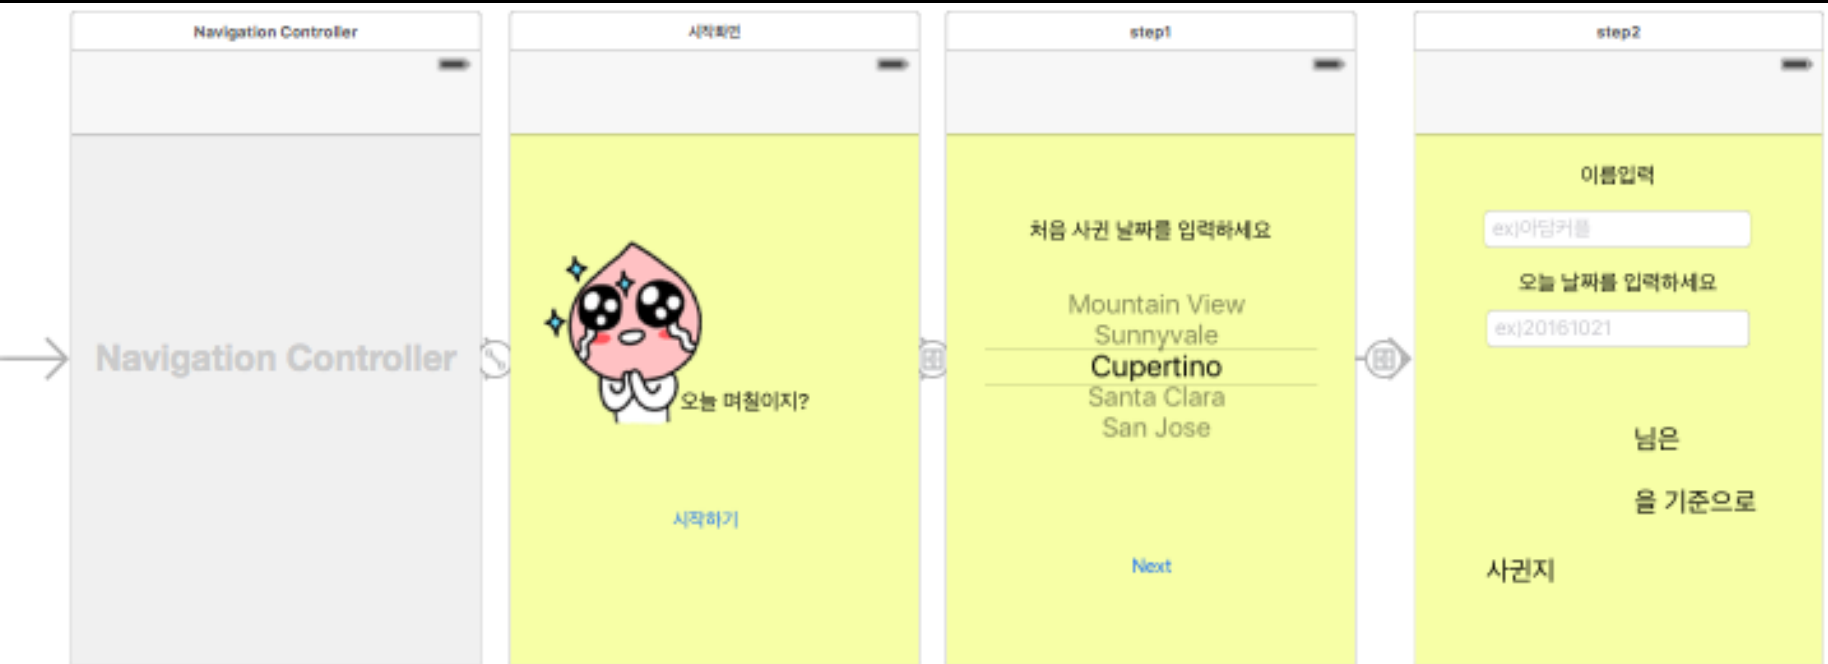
Navigation Controller

Navigation Controller

시작화면

오늘 며칠이지?

시작하기

step1

처음 사귄 날짜를 입력하세요

Mountain View
Sunnyvale
Cupertino
Santa Clara
San Jose

Next

step2

이름입력

ex)아딩커플

오늘 날짜를 입력하세요

ex)20161021

님은

을 기준으로

사귄지